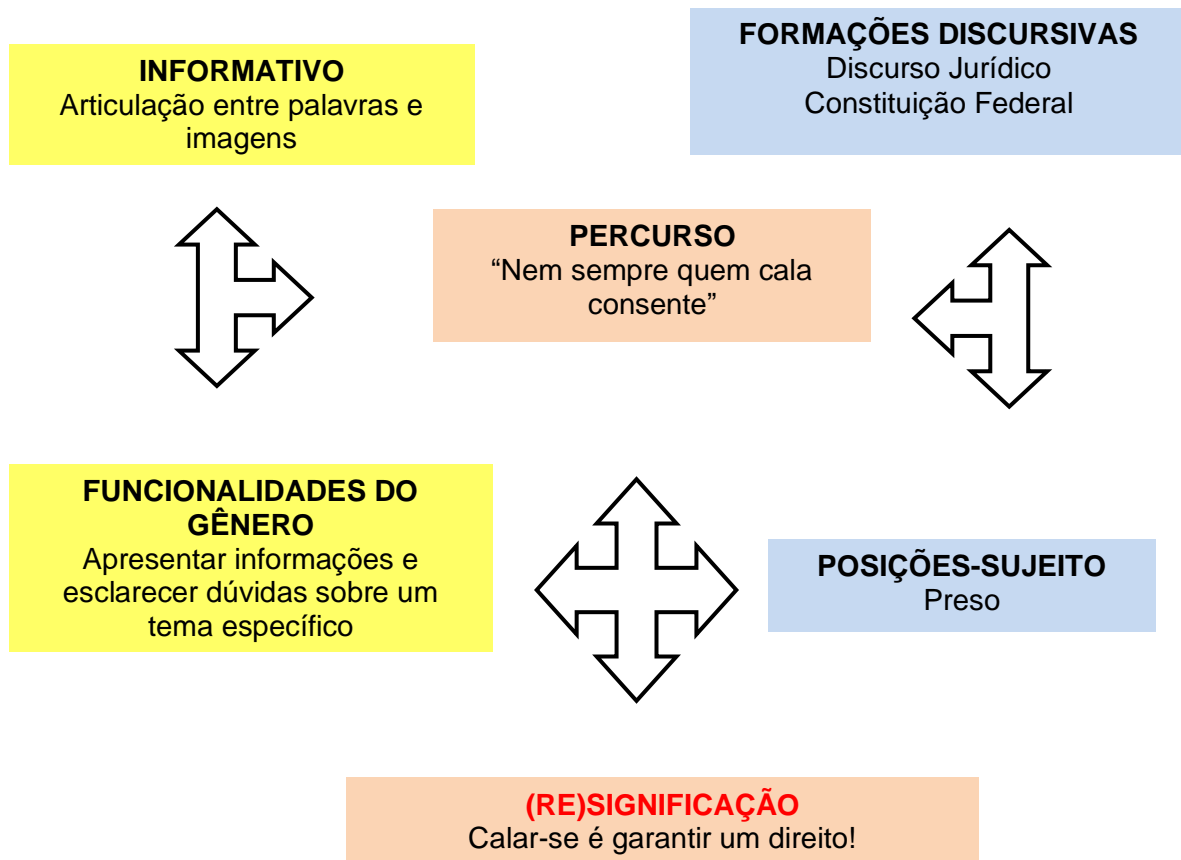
FORMAÇÕES DISCURSIVAS
Discurso Jurídico
Constituição Federal

INFORMATIVO
Articulação entre palavras e imagens

PERCURSO
“Nem sempre quem cala consente”

FUNCIONALIDADES DO GÊNERO
Apresentar informações e esclarecer dúvidas sobre um tema específico

POSIÇÕES-SUJEITO
Preso

(RE)SIGNIFICAÇÃO
Calar-se é garantir um direito!